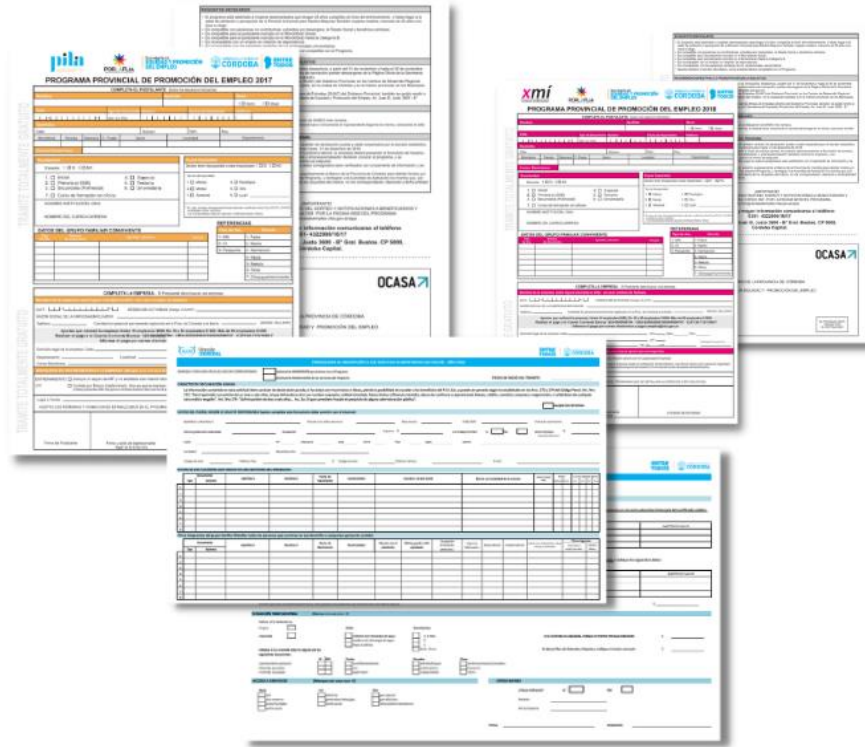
pila

PROGRAMA PROVINCIAL DE PROMOCIÓN DEL EMPLEO 2017

COMPLETA EL POSTULANTE

DATOS DEL GRUPO FAMILIAR CONVIVIENTE

REFERENCIAS

COMPLETA LA EMPRESA

TRÁMITE TOTALMENTE GRATUITO

CORDOBA

OCASA

Información comunicarse al teléfono 0351 - 4322984/10/17

Justo 3099 - 8º Graf. Bustos. CP 5000, Córdoba Capital.

PROVINCIA DE CORDOBA

Y PROMOCIÓN DEL EMPLEO

xmí

PROGRAMA PROVINCIAL DE PROMOCIÓN DEL EMPLEO 2018

COMPLETA EL POSTULANTE

DATOS DEL GRUPO FAMILIAR CONVIVIENTE

REFERENCIAS

COMPLETA LA EMPRESA

CORDOBA

OCASA

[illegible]

CORDOBA

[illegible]